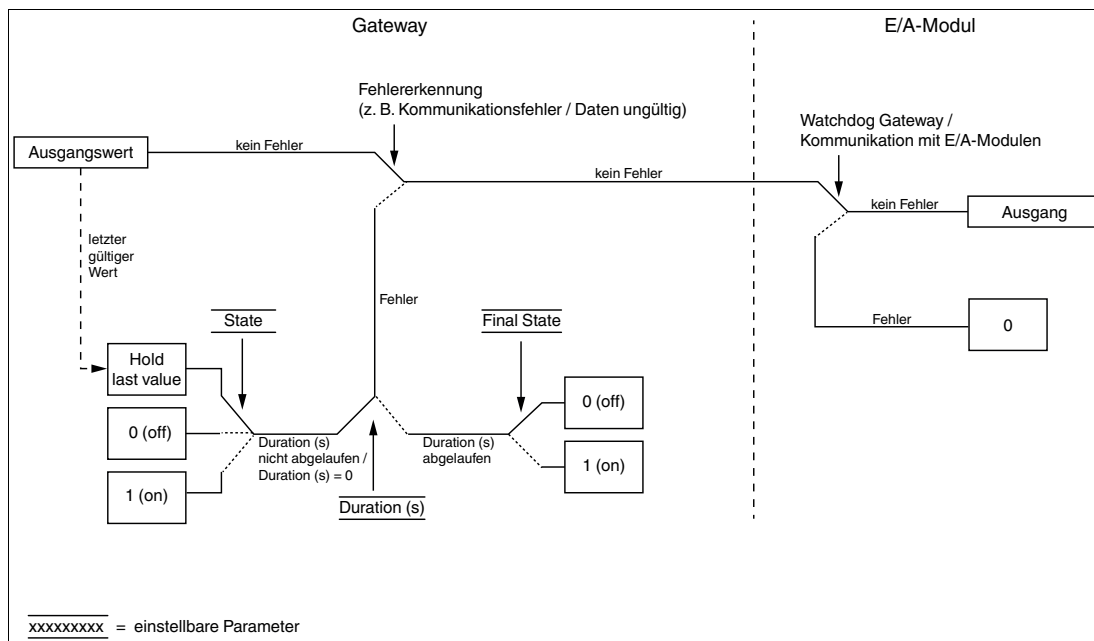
Gateway

E/A-Modul

Fehlererkennung
(z. B. Kommunikationsfehler / Daten ungültig)

Watchdog Gateway /
Kommunikation mit E/A-Modulen

Ausgangswert

kein Fehler

kein Fehler

kein Fehler

Ausgang

letzter
gültiger
Wert

Fehler

State

Final State

Fehler

0

Hold
last value

0 (off)

0 (off)

1 (on)

1 (on)

Duration (s)
nicht abgelaufen /
Duration (s) = 0

Duration (s)
abgelaufen

Duration (s)

xxxxxxxxx = einstellbare Parameter